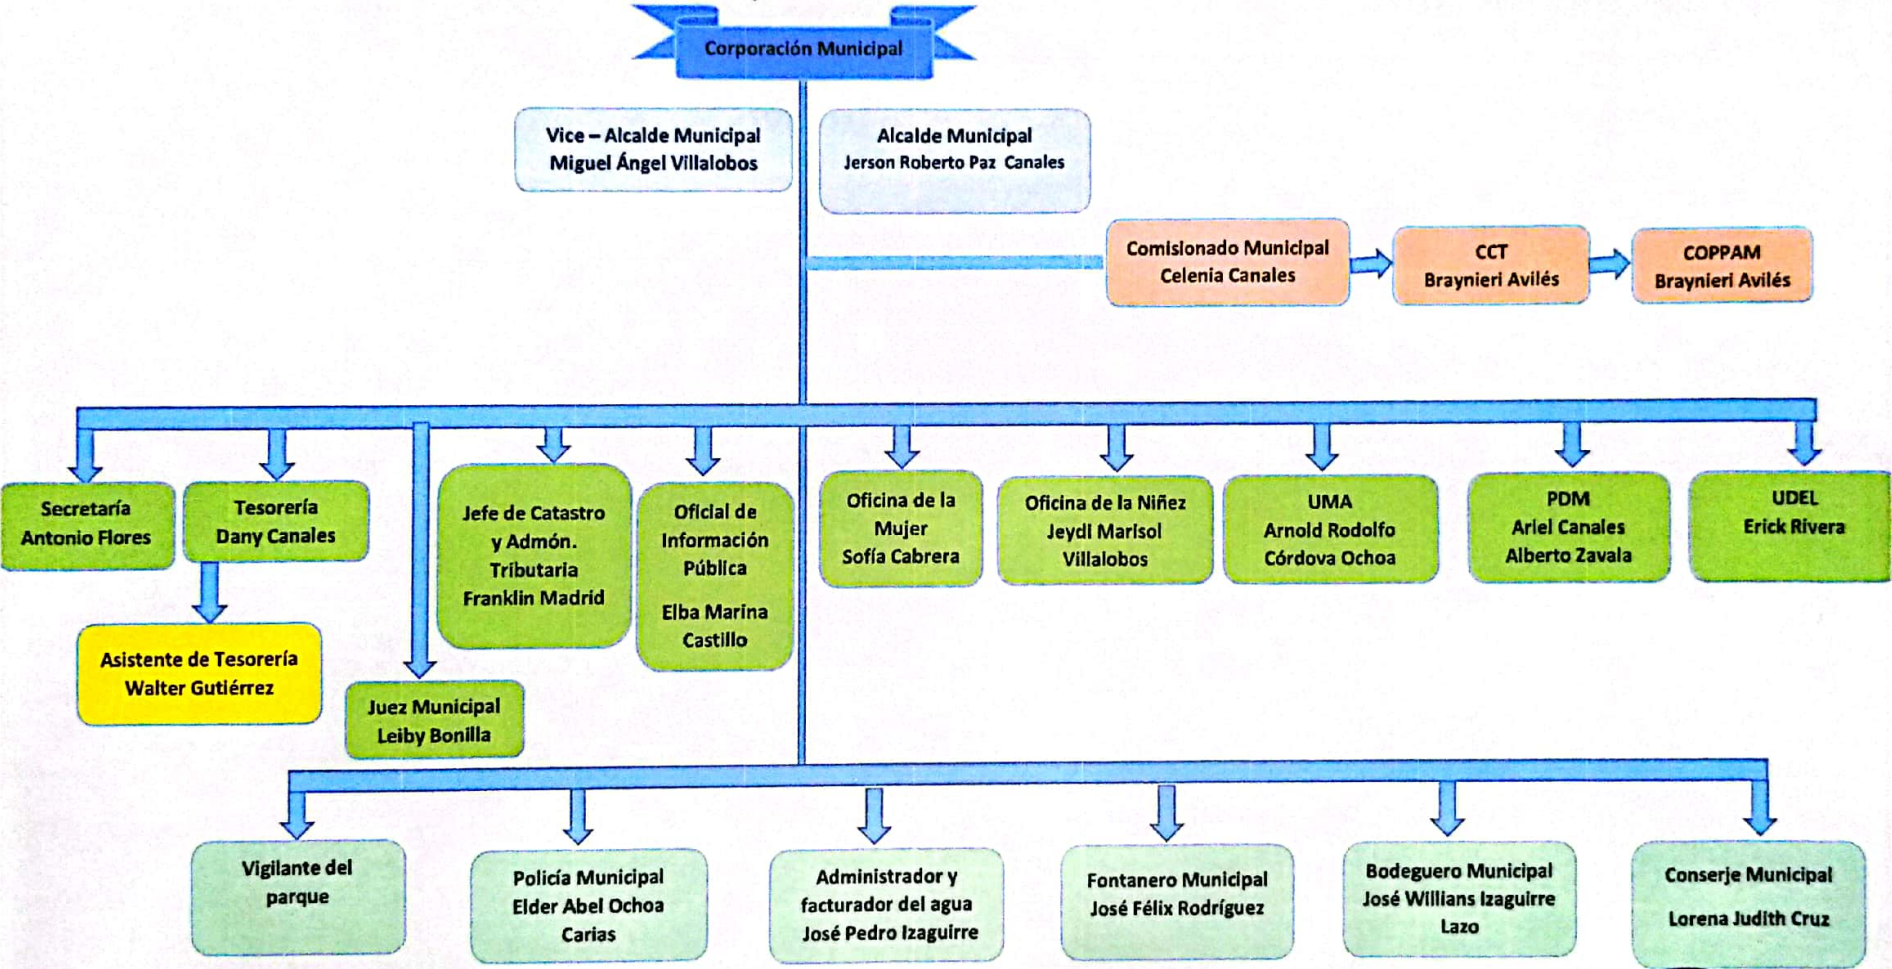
Corporación Municipal

Vice – Alcalde Municipal
Miguel Ángel Villalobos

Alcalde Municipal
Jerson Roberto Paz Canales

Comisionado Municipal
Celenia Canales

CCT
Braynieri Avilés

COPPAM
Braynieri Avilés

Secretaría
Antonio Flores

Tesorería
Dany Canales

Asistente de Tesorería
Walter Gutiérrez

Juez Municipal
Leiby Bonilla

Jefe de Catastro y Admón. Tributaria
Franklin Madrid

Oficial de Información Pública
Elba Marina Castillo

Oficina de la Mujer
Sofía Cabrera

Oficina de la Niñez
Jeydi Marisol Villalobos

UMA
Arnold Rodolfo Córdova Ochoa

PDM
Ariel Canales
Alberto Zavala

UDEL
Erick Rivera

Vigilante del parque

Policía Municipal
Elder Abel Ochoa Carias

Administrador y facturador del agua
José Pedro Izaguirre

Fontanero Municipal
José Félix Rodríguez

Bodeguero Municipal
José Willians Izaguirre Lazo

Conserje Municipal
Lorena Judith Cruz